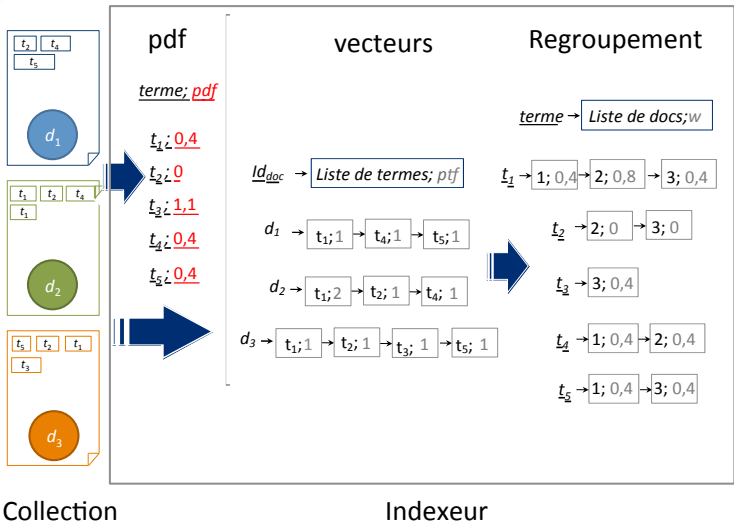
$t_2$ $t_4$
$t_5$
$d_1$

$t_1$ $t_2$ $t_4$
$t_1$
$d_2$

$t_5$ $t_2$ $t_1$
$t_3$
$d_3$

pdf

terme; pdf

$t_1$; 0,4
$t_2$; 0
$t_3$; 1,1
$t_4$; 0,4
$t_5$; 0,4

vecteurs

$Id_{doc}$ → Liste de termes; ptf

$d_1$ → $t_1$; 1 → $t_4$; 1 → $t_5$; 1

$d_2$ → $t_1$; 2 → $t_2$; 1 → $t_4$; 1

$d_3$ → $t_1$; 1 → $t_2$; 1 → $t_3$; 1 → $t_5$; 1

Regroupement

terme → Liste de docs; w

$t_1$ → 1; 0,4 → 2; 0,8 → 3; 0,4

$t_2$ → 2; 0 → 3; 0

$t_3$ → 3; 0,4

$t_4$ → 1; 0,4 → 2; 0,4

$t_5$ → 1; 0,4 → 3; 0,4

Collection

Indexeur